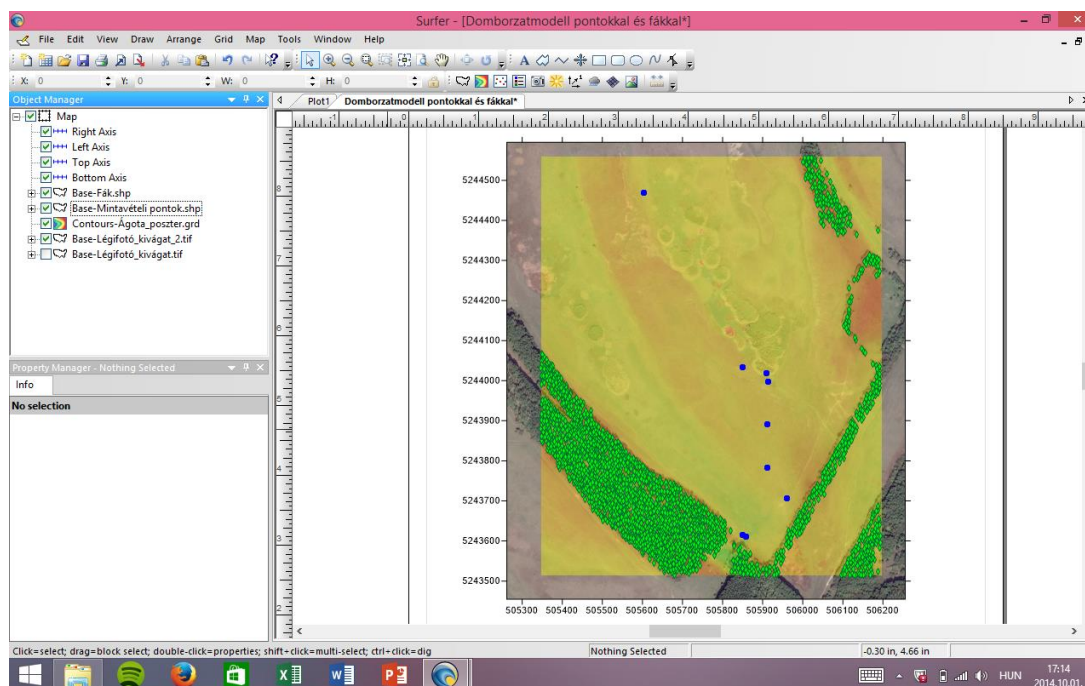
Surfer - [Domborzatmodell pontokkal és fákkal*]

File Edit View Draw Arrange Grid Map Tools Window Help

X: 0 Y: 0 W: 0 H: 0

Object Manager

Map
Right Axis
Left Axis
Top Axis
Bottom Axis
Base-Fák.shp
Base-Mintavételi pontok.shp
Contours-Ágota_poszter.grd
Base-Légifotó_kivágat_2.tif
Base-Légifotó_kivágat.tif

Property Manager - Nothing Selected

Info

No selection

Plot1 Domborzatmodell pontokkal és fákkal*

5244500
5244400
5244300
5244200
5244100
5244000
5243900
5243800
5243700
5243600
5243500

505300 505400 505500 505600 505700 505800 505900 506000 506100 506200

Click=select; drag=block select; double-click=properties; shift+click=multi-select; ctrl+click=dig

Nothing Selected

-0.30 in, 4.66 in

HUN 17:14 2014.10.01